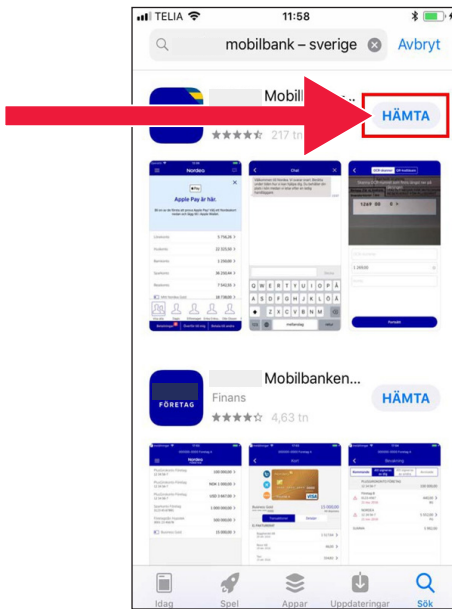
TELIA 11:58

mobilbank – sverige

Avbryt

Mobil

217 tn

HÄMTA

Nordea

Apple Pay är här.

Chat

Q W E R T Y U I O P Å

A S D F G H J K L Ö Ä

Z X C V B N M

FÖRETAG

Mobilbanken...

Finans

4,63 tn

HÄMTA

Nordea

VISA

Idag

Spel

Appar

Uppdateringar

Sök